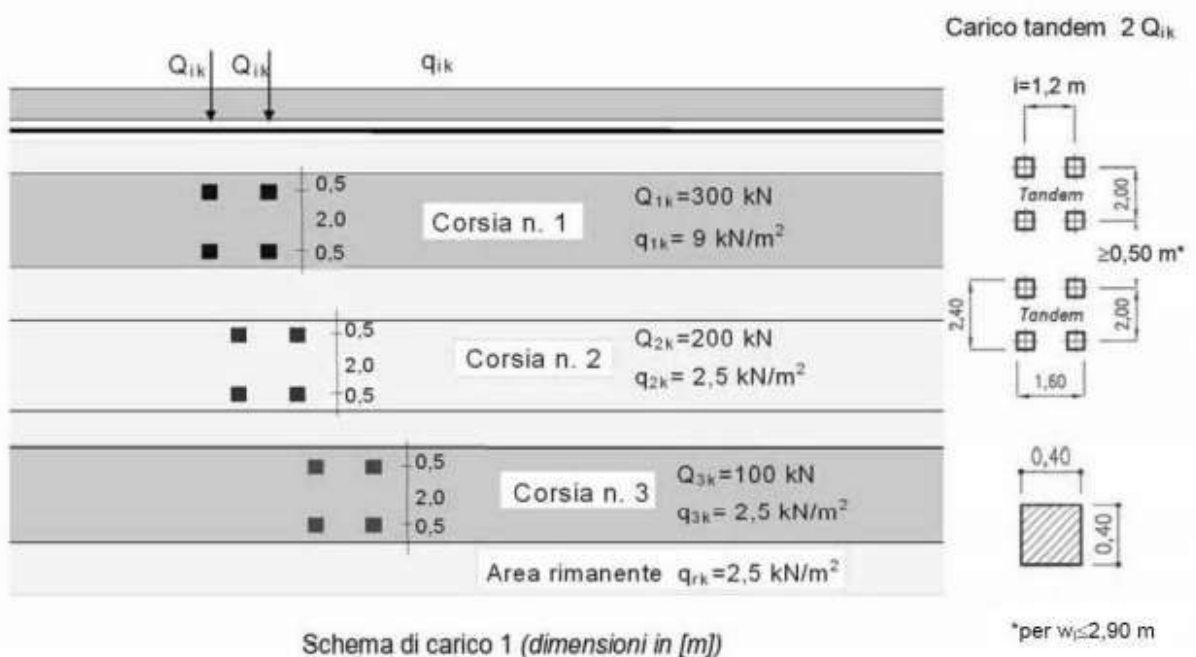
Carico tandem 2 $Q_{ik}$

$Q_{ik}$ $Q_{ik}$ $q_{ik}$

i=1,2 m

0,5
2,0
0,5

Corsia n. 1

$Q_{1k}$=300 kN
$q_{1k}$= 9 kN/m$^2$

Tandem
2,00
≥0,50 m*

2,40
Tandem
2,00
1,60

0,5
2,0
0,5

Corsia n. 2

$Q_{2k}$=200 kN
$q_{2k}$= 2,5 kN/m$^2$

0,5
2,0
0,5

Corsia n. 3

$Q_{3k}$=100 kN
$q_{3k}$= 2,5 kN/m$^2$

0,40
0,40

Area rimanente $q_{rk}$=2,5 kN/m$^2$

Schema di carico 1 (dimensioni in [m])

*per $w_l$≤2,90 m